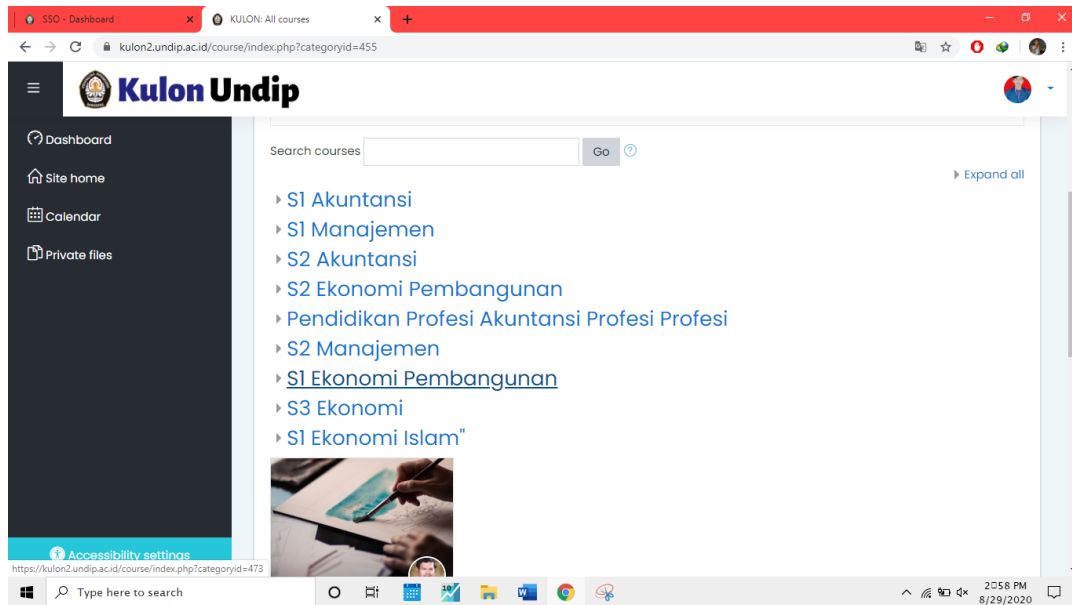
SSO - Dashboard
KULON: All courses
+
kulon2.undip.ac.id/course/index.php?categoryid=455

Kulon Undip

Dashboard
Site home
Calendar
Private files

Search courses
Go
Expand all

S1 Akuntansi
S1 Manajemen
S2 Akuntansi
S2 Ekonomi Pembangunan
Pendidikan Profesi Akuntansi Profesi Profesi
S2 Manajemen
S1 Ekonomi Pembangunan
S3 Ekonomi
S1 Ekonomi Islam"

Accessibility settings
https://kulon2.undip.ac.id/course/index.php?categoryid=473

Type here to search
2:58 PM
8/29/2020